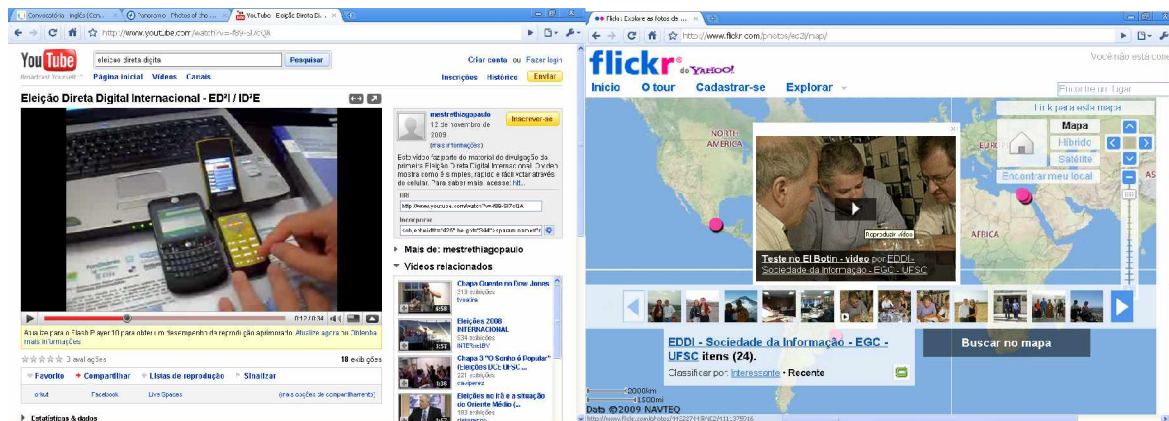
Convocatória inglês (Con... | Panoramio - Photos of the ... | YouTube - Eleição Direta Di... | +

http://www.youtube.com/watch?v=-f69-97cQA

YouTube Broadcast Yourself

eleição direta digital | Pesquisar

Criar conta ou Fazer login

Página inicial Vídeos Canais

Inscrições Histórico Enviar

Eleição Direta Digital Internacional - ED²I / ID²E

mestrethiagopaulo
12 de novembro de 2009
(mais informações)

Inscrever-se

Este vídeo faz parte do material de divulgação da primeira Eleição Direta Digital Internacional. O vídeo mostra como é simples, rápido e fácil votar através do celular. Para saber mais, acesse: htt...

URL
http://www.youtube.com/watch?v=-f69-97cQA

Incorporar

0:12 / 0:34

Atualize para o Flash Player 10 para obter um desempenho de reprodução aprimorado. Atualize agora ou Obtenha mais informações

3 avaliações

18 exibições

Favorito | Compartilhar | Listas de reprodução | Sinalizar

orkut | Facebook | Live Spaces | (mais opções de compartilhamento)

Estatísticas & dados

Mais de: mestrethiagopaulo

Vídeos relacionados

Chapa Querida na Dna Jones
219 exibições
livesina
6:50

Eleições 2008 INTERNACIONAL
534 exibições
INTERNETBY
1:57

Chapa 3 "O Sonho é Popular" (Eleições DCE UFSC ...
221 exibições
claudperez
0:36

Eleições no Irã e a situação do Oriente Médio (...
183 exibições
5:52

Flickr: Explore as fotos de ... | +

http://www.flickr.com/photos/ec2i/map/

flickr from YAHOO!

Você não está conectado

Início O tour Cadastrar-se Explorar

Encontre um lugar

Link para este mapa

Mapa
Híbrido
Satélite

Encontrar meu local

NORTH AMERICA

EUROPE

AFRICA

Reproduzir vídeo

Teste no El Botin - vídeo por EDDI - Sociedade da Informação - EGC - UFSC

EDDI - Sociedade da Informação - EGC - UFSC itens (24).

Classificar por: Interessante • Recente

Buscar no mapa

2000km
1500mi

Data ©2009 NAVTEQ

http://www.flickr.com/photos/...